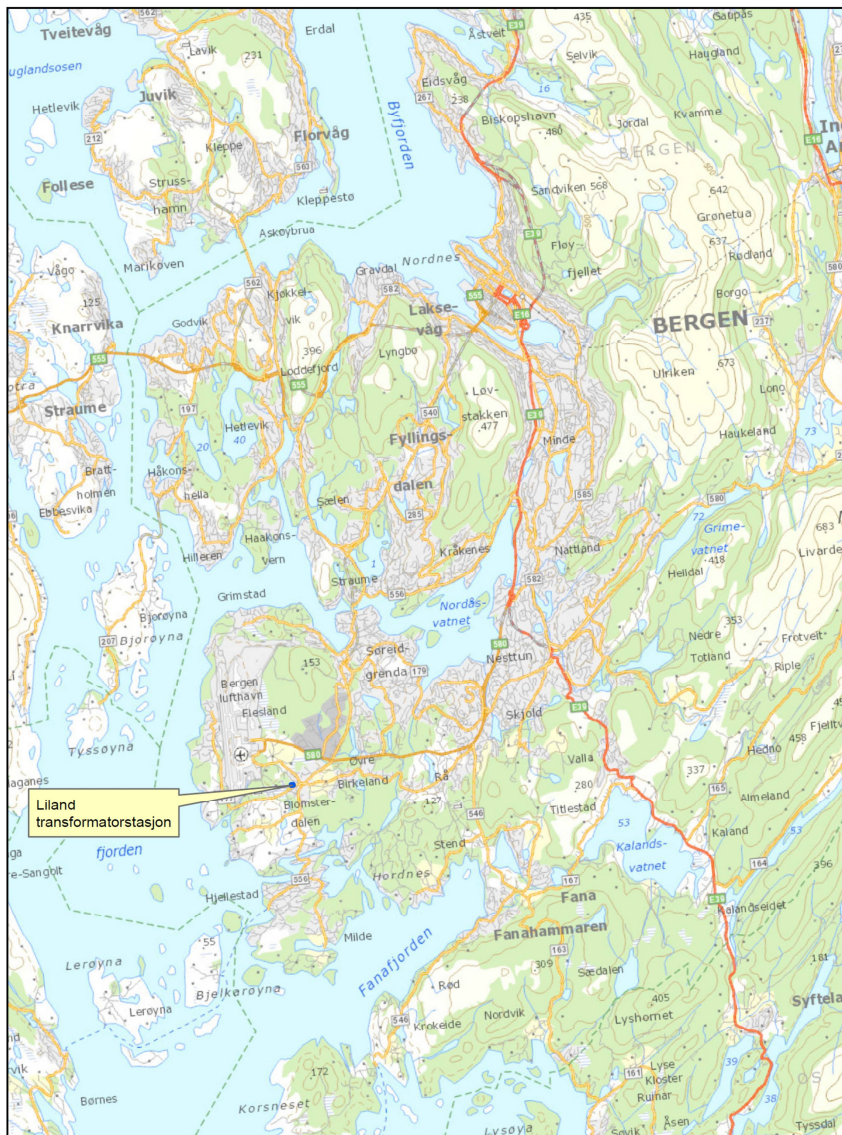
Tveitevåg
Erdal
562
435
Gatipas
Lavik
231
Åstveit
E39
Selvik
Haugland
uglandsosen
Byfjorden
Eidsvåg
267
238
16
Hetlevik
Juvik
Biskopshavn
Jordal
Kvamme
212
Florvåg
480
BERGEN
Kleppe
563
Follese
Struss-
hamn
Sandviken 568
642
Kleppestø
Grønetua
Askøybrua
E39
637
Vågo
Marikoven
Gravdal
Nordnes
Fløy-
fjellet
Rodland
562
582
125
Kjøkkel-
vik
Lakse-
våg
555
Borgo
Knarrvika
Godvik
E16
BERGEN
396
Lyngbo
555
Loddefjord
Ulriken
673
Straume
197
555
Lov-
stakken
Lono
540
Hetlevik
477
E39
20
40
Fyllings-
dalen
Minde
Haukeland
73
Bratt-
holmen
Håkons-
hella
585
Ebbesvika
Sælen
285
580
72
Grime-
vatnet
683
Hilleren
Haakons-
vern
Kråkenes
Nattland
Livarde
Helldal
418
1
Straume
582
Grimstad
556
Nordås-
vatnet
Bjorøyna
Bjorøyna
207
353
153
Soreid-
grenda
179
580
Nedre
Frotvelt
Nesttun
Totland
Riple
Bergen
lufthavn
Flesland
Skjold
E39
Fjellv
Tyssøyna
Hedno
458
580
Øvre
Valla
337
aganes
Birkeland
Rå
280
Liland
transformatorstasjon
Bloms-
dalen
Titlestad
165
Amland
127
546
53
Kaland
53
fjorden
Stend
Kalands-
vatnet
ga
e-Sangbit
Hordnes
164
396
556
167
Fana
Hjellestad
E39
Kalandseidet
55
Milde
Fanahammaren
163
Fanafjorden
181
Lerøyna
309
Sædalen
Syftela
Bjelkarøyna
Lerøyna
Rød
405
546
Krokeide
Nordvik
Lyshornet
39
Lyse
Kloster
161
172
Ruinar
38
Børnes
Korsneset
Åsen
Lysøyla
Søvik
Tyssdal